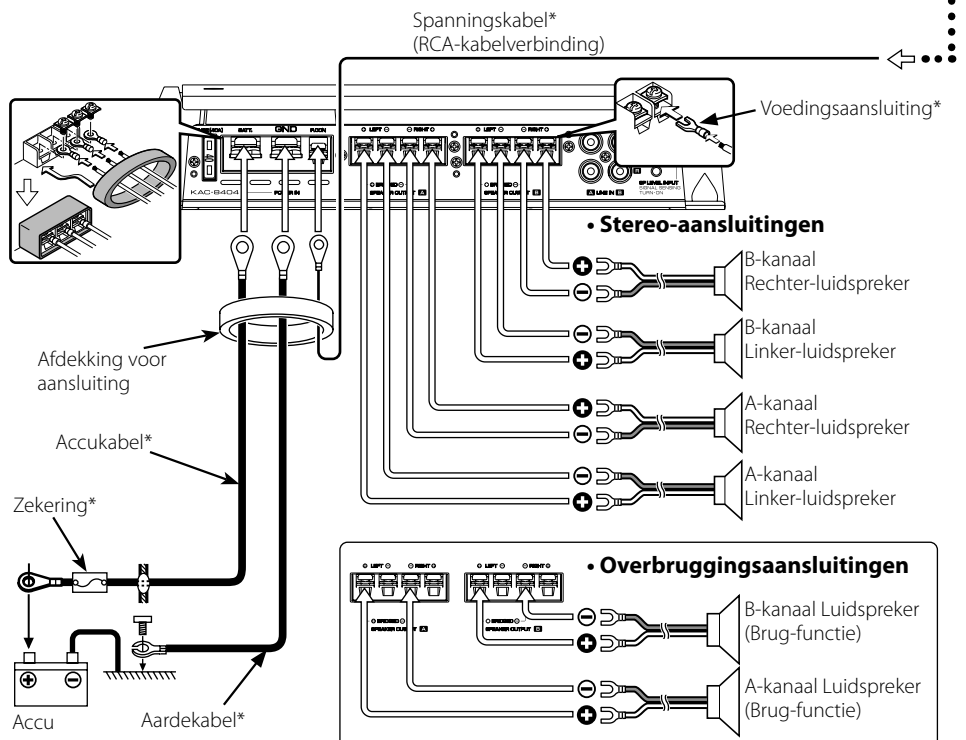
Spanningskabel*
(RCA-kabelverbinding)

Voedingsaansluiting*

BATT.
GND
P.CON
POWER IN
KAC-8404
LEFT
RIGHT
BRIDGED
SPEAKER OUTPUT A
SPEAKER OUTPUT B
LINE IN

• Stereo-aansluitingen

B-kanaal
Rechter-luidspreker

B-kanaal
Linker-luidspreker

A-kanaal
Rechter-luidspreker

A-kanaal
Linker-luidspreker

Afdekking voor aansluiting

Accukabel*

Zekering*

Accu

Aardekabel*

• Overbruggingsaansluitingen

B-kanaal Luidspreker
(Brug-functie)

A-kanaal Luidspreker
(Brug-functie)